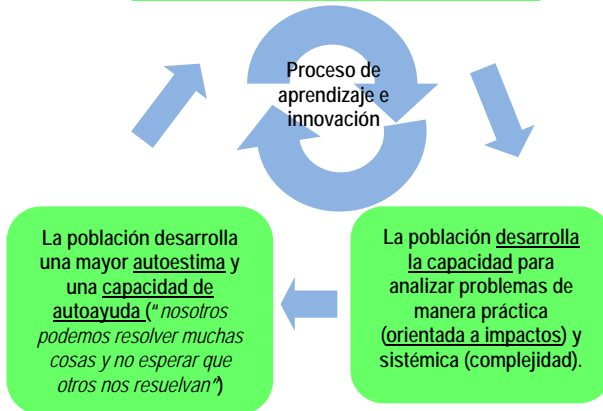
Proceso de aprendizaje e innovación

La población desarrolla una mayor autoestima y una capacidad de autoayuda ("nosotros podemos resolver muchas cosas y no esperar que otros nos resuelvan")

La población desarrolla la capacidad para analizar problemas de manera práctica (orientada a impactos) y sistémica (complejidad).